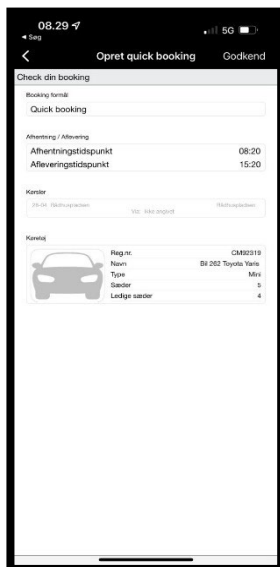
08.29
◂ Søg
5G

Opret quick booking
Godkend

Check din booking

Booking formål
Quick booking

Afhentning / Aflevering
Afhentningstidspunkt 08:20
Afleveringstidspunkt 15:20

Kørsler
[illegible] Rådhuspladsen
Via: Ikke angivet
Rådhuspladsen

Køretøj

| | |
|---|---|
| Reg.nr. | CM92318 |
| Navn | Bil 262 Toyota Yaris |
| Type | Mini |
| Sæder | 5 |
| Ledige sæder | 4 |